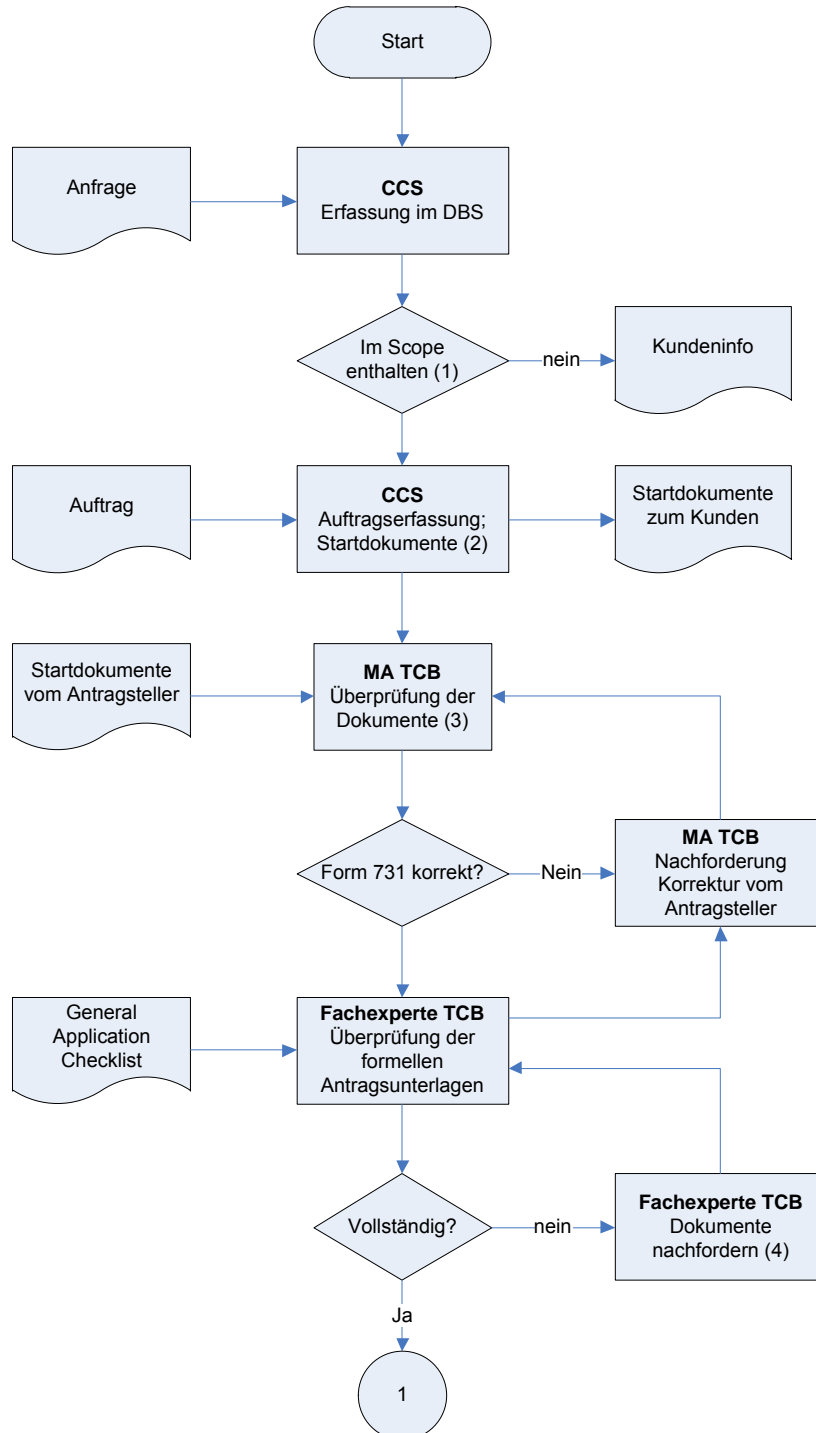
Start

Anfrage

CCS
Erfassung im DBS

Im Scope enthalten (1)

nein

Kundeninfo

Auftrag

CCS
Auftragserfassung; Startdokumente (2)

Startdokumente zum Kunden

Startdokumente vom Antragsteller

MA TCB
Überprüfung der Dokumente (3)

Form 731 korrekt?

Nein

MA TCB
Nachforderung Korrektur vom Antragsteller

General Application Checklist

Fachexperte TCB
Überprüfung der formellen Antragsunterlagen

Vollständig?

nein

Fachexperte TCB
Dokumente nachfordern (4)

Ja

1